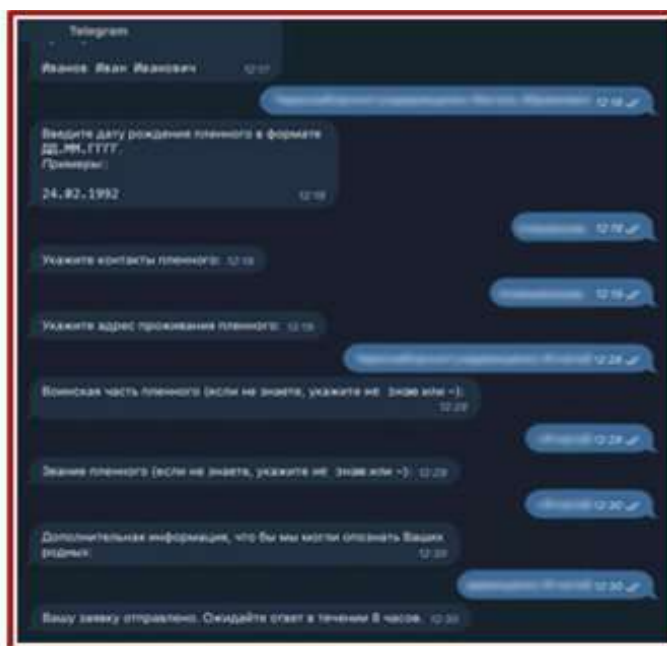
Telegram

Иванов Иван Иванович 12:17

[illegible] 12:18

Введите дату рождения пленного в формате ДД.ММ.ГГГГ.
Примеры:

24.02.1992 12:18

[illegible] 12:18

Укажите контакты пленного: 12:18

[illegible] 12:19

Укажите адрес проживания пленного: 12:19

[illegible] 12:28

Воинская часть пленного (если не знаете, укажите не знаю или -): 12:28

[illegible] 12:28

Звание пленного (если не знаете, укажите не знаю или -): 12:29

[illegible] 12:30

Дополнительная информация, что бы мы могли опознать Ваших родных: 12:30

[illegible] 12:30

Вашу заявку отправлено. Ожидайте ответ в течении 8 часов. 12:30